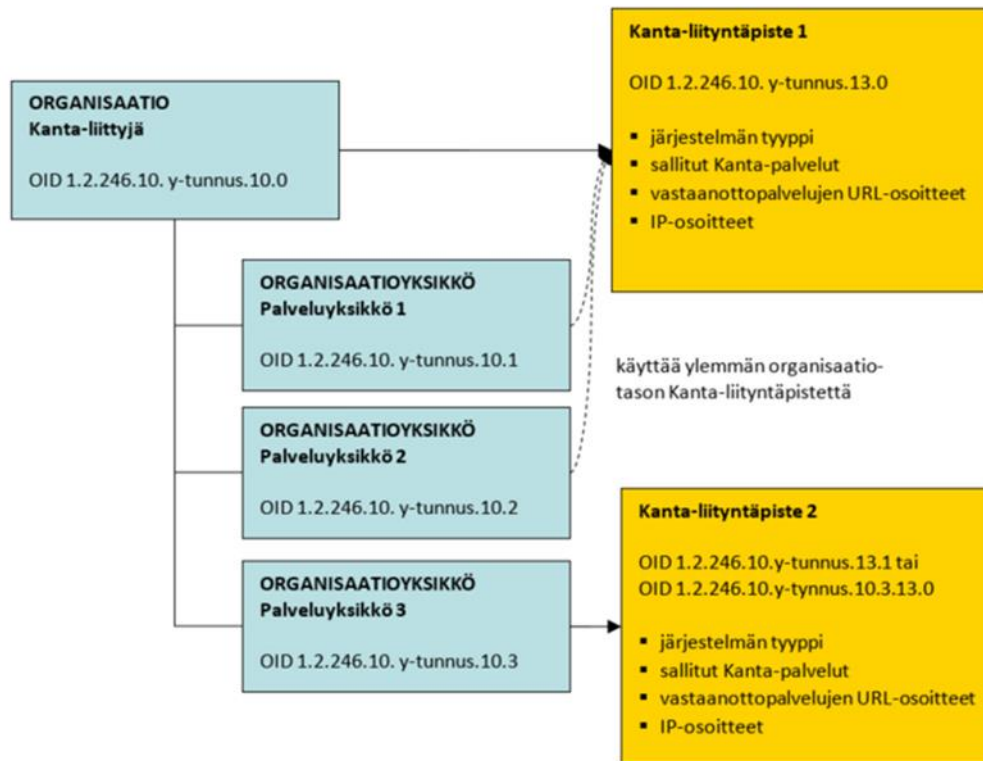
ORGANISAATIO
Kanta-liittyjä

OID 1.2.246.10. y-tunnus.10.0

Kanta-liityntäpiste 1

OID 1.2.246.10. y-tunnus.13.0

- järjestelmän tyyppi
- sallitut Kanta-palvelut
- vastaanottopalvelujen URL-osoitteet
- IP-osoitteet

ORGANISAATIOYKSIKKÖ
Palveluyksikkö 1

OID 1.2.246.10. y-tunnus.10.1

käyttää ylemmän organisaatiotason Kanta-liityntäpistettä

ORGANISAATIOYKSIKKÖ
Palveluyksikkö 2

OID 1.2.246.10. y-tunnus.10.2

Kanta-liityntäpiste 2

OID 1.2.246.10.y-tunnus.13.1 tai
OID 1.2.246.10.y-tynnus.10.3.13.0

- järjestelmän tyyppi
- sallitut Kanta-palvelut
- vastaanottopalvelujen URL-osoitteet
- IP-osoitteet

ORGANISAATIOYKSIKKÖ
Palveluyksikkö 3

OID 1.2.246.10. y-tunnus.10.3